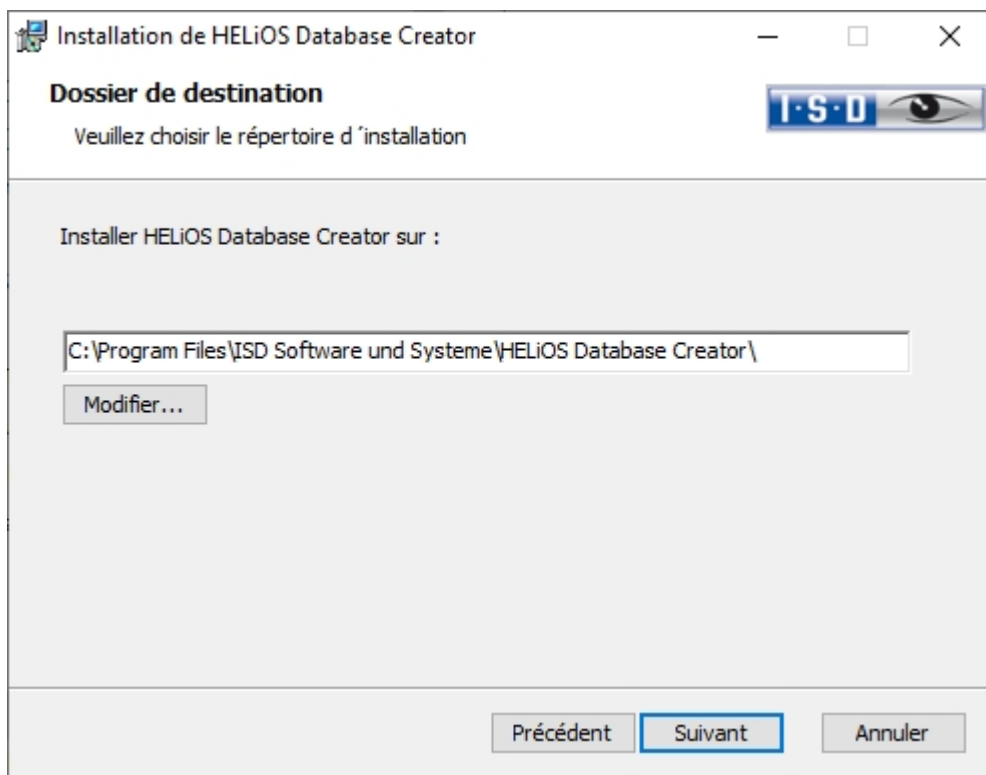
Installation de HELiOS Database Creator

Dossier de destination

Veuillez choisir le répertoire d´installation

I·S·D

Installer HELiOS Database Creator sur :

C:\Program Files\ISD Software und Systeme\HELiOS Database Creator\

Modifier...

Précédent

Suivant

Annuler